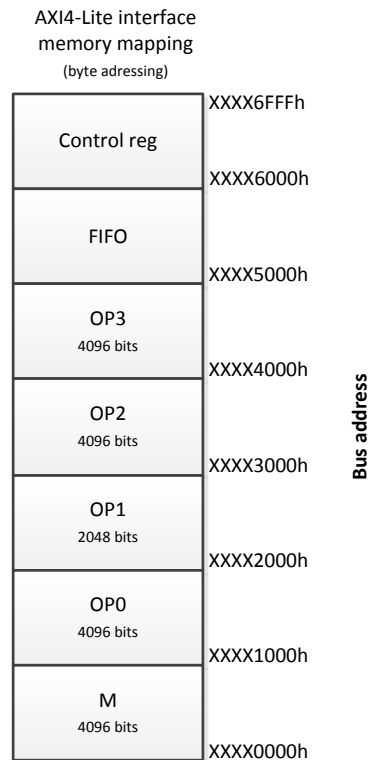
AXI4-Lite interface memory mapping
(byte adressing)

XXXX6FFFh
Control reg
XXXX6000h
FIFO
XXXX5000h
OP3
4096 bits
XXXX4000h
OP2
4096 bits
XXXX3000h
OP1
2048 bits
XXXX2000h
OP0
4096 bits
XXXX1000h
M
4096 bits
XXXX0000h

Bus address